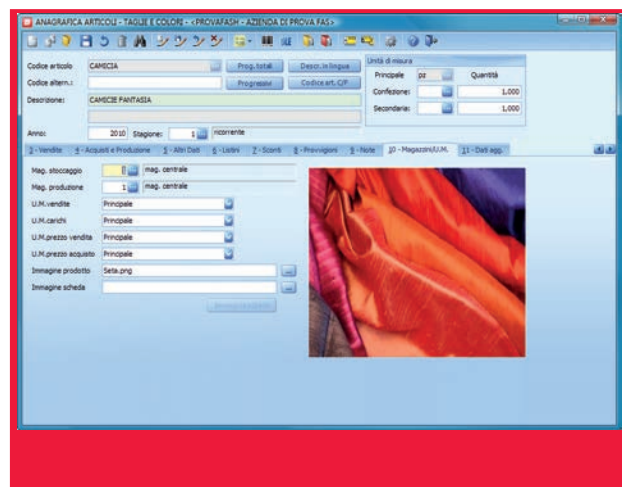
ANAGRAFICA ARTICOLI - TAGLIE E COLORI - <PROVAFASH - AZIENDA DI PROVA FAS>

Codice articolo CAMICIA
Prog. total
Descr. in lingua
Codice altern.:
Progressivi
Codice art. C/F
Descrizione: CAMICIE FANTASIA

Unità di misura
Principale pz
Quantità
Confezione: 1,000
Secondaria: 1,000

Anno: 2010 Stagione: 1 ricorrente

3 - Vendite 4 - Acquisti e Produzione 5 - Altri Dati 6 - Listini 7 - Sconti 8 - Provvigioni 9 - Note 10 - Magazzini/U.M. 11 - Dati agg.

Mag. stoccaggio 1 mag. centrale
Mag. produzione 1 mag. centrale
U.M.vendite Principale
U.M.carichi Principale
U.M.prezzo vendita Principale
U.M.prezzo acquisto Principale
Immagine prodotto Seta.png
Immagine scheda
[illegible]